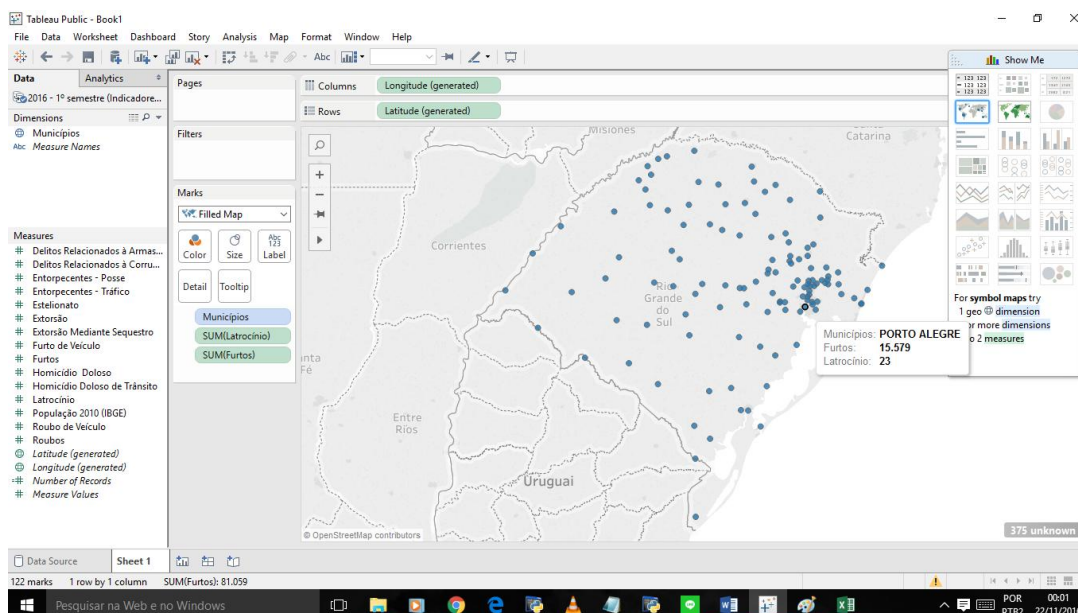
Tableau Public - Book1

File Data Worksheet Dashboard Story Analysis Map Format Window Help

Abc

Data Analytics

2016 - 1º semestre (Indicadore...

Dimensions

Municípios
Abc Measure Names

Measures

Delitos Relacionados à Armas...
Delitos Relacionados à Corru...
Entorpecentes - Posse
Entorpecentes - Tráfico
Estelionato
Extorsão
Extorsão Mediante Sequestro
Furto de Veículo
Furtos
Homicídio Doloso
Homicídio Doloso de Trânsito
Latrocínio
População 2010 (IBGE)
Roubo de Veículo
Roubos
Latitude (generated)
Longitude (generated)
Number of Records
Measure Values

Pages

Filters

Marks

Filled Map

Color Size Label

Detail Tooltip

Municípios
SUM(Latrocínio)
SUM(Furtos)

Columns Longitude (generated)

Rows Latitude (generated)

Misiones

Catarina

Corrientes

Rio Grande do Sul

nta Fé

Entre Ríos

Uruguai

Municípios: PORTO ALEGRE
Furtos: 15.579
Latrocínio: 23

© OpenStreetMap contributors

375 unknown

Show Me

For symbol maps try
1 geo dimension
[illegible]r more dimensions
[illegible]o 2 measures

Data Source Sheet 1

122 marks 1 row by 1 column SUM(Furtos): 81.059

Pesquisar na Web e no Windows

POR PTB2 00:01 22/11/201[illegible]